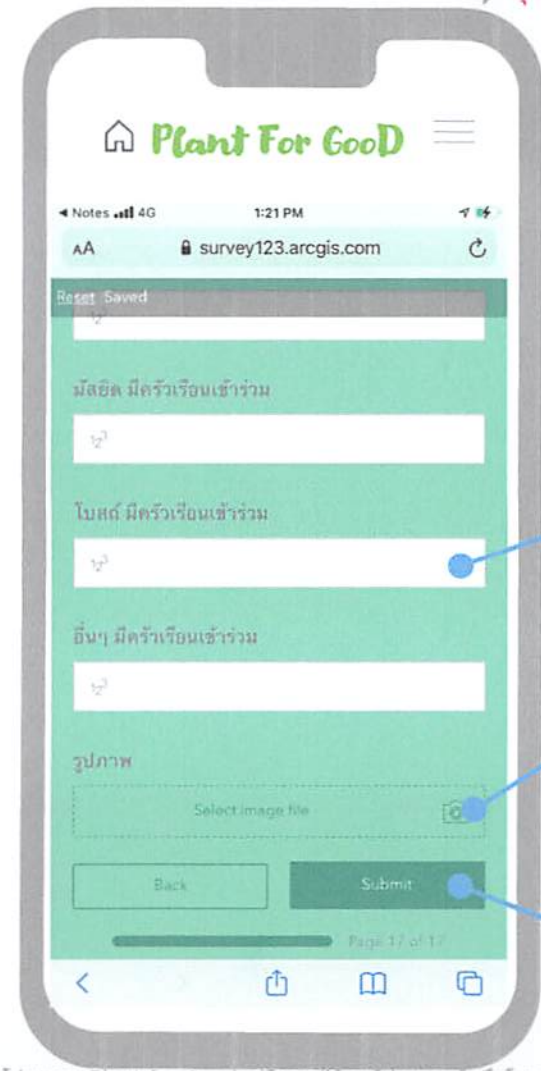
Plant For GooD

◂ Notes 4G 1:21 PM

AA survey123.arcgis.com

Reset Saved

มัสยิด มีครัวเรือนเข้าร่วม

โบสถ์ มีครัวเรือนเข้าร่วม

อื่นๆ มีครัวเรือนเข้าร่วม

รูปภาพ

Select image file

Back

Submit

Page 17 of 17